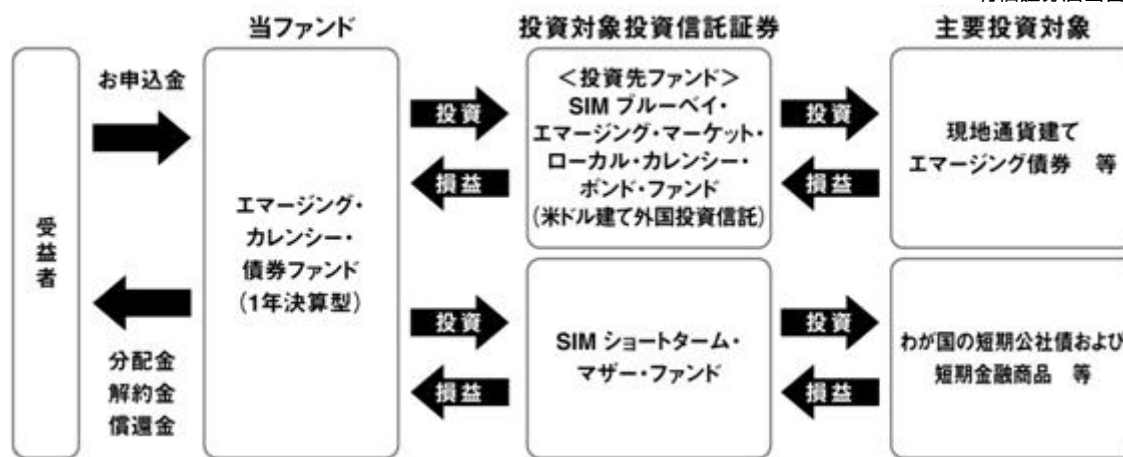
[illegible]

当ファンド

投資対象投資信託証券

主要投資対象

受益者

お申込金

分配金
解約金
償還金

エマージング・カレンシー・債券ファンド（1年決算型）

投資

損益

＜投資先ファンド＞
SIM ブルーベイ・エマージング・マーケット・ローカル・カレンシー・ボンド・ファンド
（米ドル建て外国投資信託）

投資

損益

現地通貨建て
エマージング債券　等

投資

損益

SIM ショートターム・マザー・ファンド

投資

損益

わが国の短期公社債および
短期金融商品　等